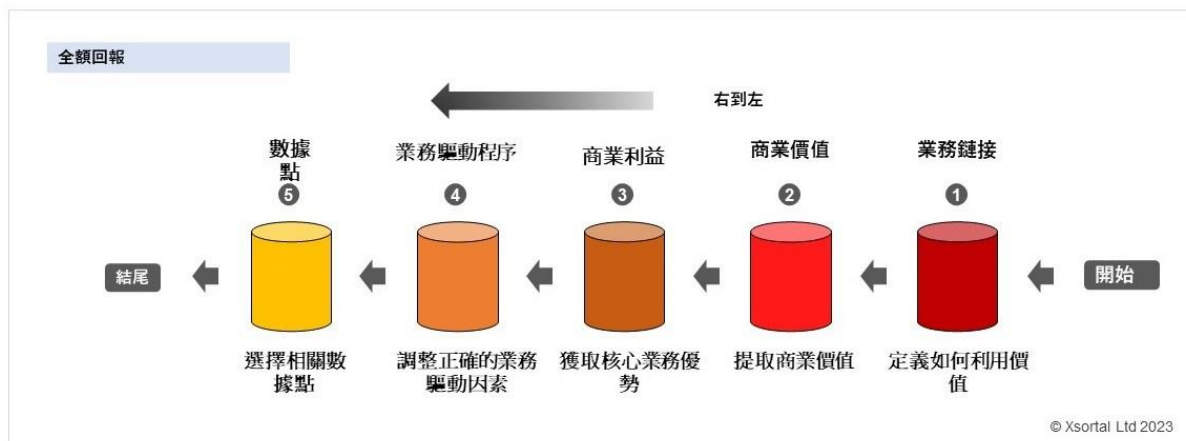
全額回報

右到左

數據點
5

業務驅動程序
4

商業利益
3

商業價值
2

業務鏈接
1

結尾

開始

選擇相關數據點

調整正確的業務驅動因素

獲取核心業務優勢

提取商業價值

定義如何利用價值

© Xsortal Ltd 2023